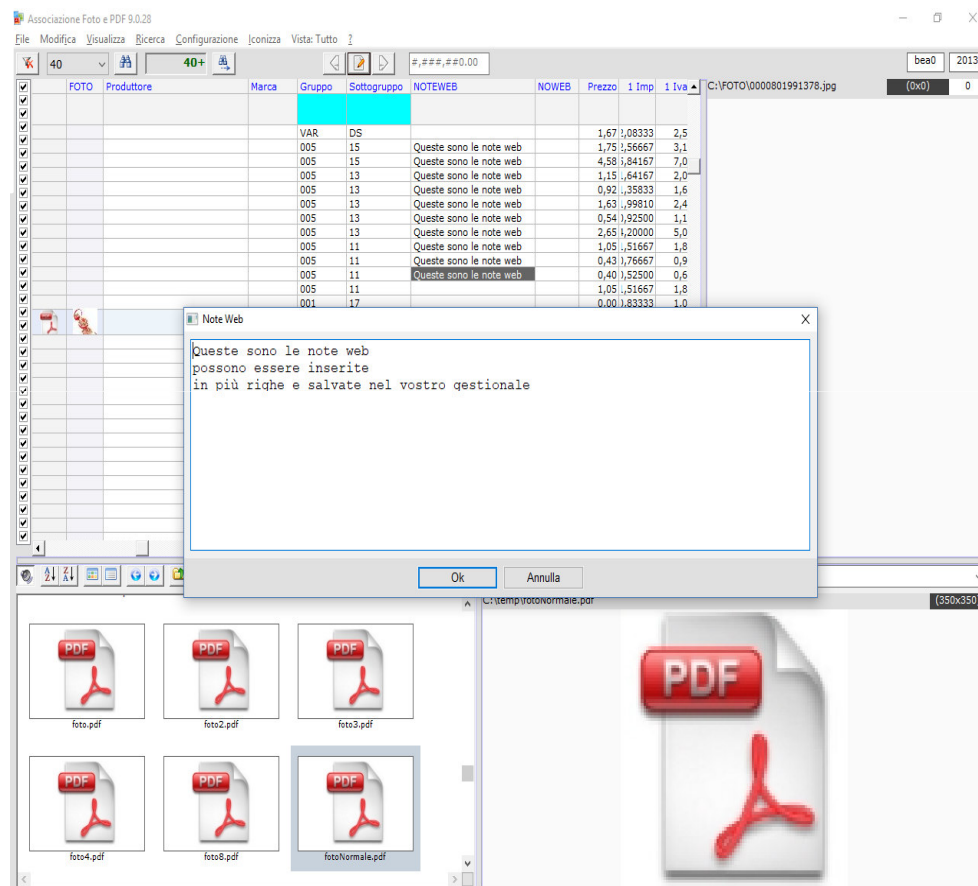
Associazione Foto e PDF 9.0.28

File Modifica Visualizza Ricerca Configurazione Iconizza Vista: Tutto ?

40 40+ #,###,##0.00 bea0 2013

| FOTO | Produttore | Marca | Gruppo | Sottogruppo | NOTEWEB | NOWEB | Prezzo | 1 Imp | 1 Iva |
|---|---|---|---|---|---|---|---|---|---|
| | | | VAR | DS | | | 1,67 | 2,08333 | 2,5 |
| | | | 005 | 15 | Queste sono le note web | | 1,75 | 2,56667 | 3,1 |
| | | | 005 | 15 | Queste sono le note web | | 4,58 | 5,84167 | 7,0 |
| | | | 005 | 13 | Queste sono le note web | | 1,15 | 1,64167 | 2,0 |
| | | | 005 | 13 | Queste sono le note web | | 0,92 | 1,35833 | 1,6 |
| | | | 005 | 13 | Queste sono le note web | | 1,63 | 1,99810 | 2,4 |
| | | | 005 | 13 | Queste sono le note web | | 0,54 | 0,92500 | 1,1 |
| | | | 005 | 13 | Queste sono le note web | | 2,65 | 4,20000 | 5,0 |
| | | | 005 | 11 | Queste sono le note web | | 1,05 | 1,51667 | 1,8 |
| | | | 005 | 11 | Queste sono le note web | | 0,43 | 0,76667 | 0,9 |
| | | | 005 | 11 | Queste sono le note web | | 0,40 | 0,52500 | 0,6 |
| | | | 005 | 11 | | | 1,05 | 1,51667 | 1,8 |
| | | | 001 | 17 | | | 0,00 | 0,83333 | 1,0 |

C:\FOTO\0000801991378.jpg (0x0) 0

Note Web

Queste sono le note web
possono essere inserite
in più righe e salvate nel vostro gestionale

Ok Annulla

C:\temp\fotoNormale.pdf (350x350

foto.pdf foto2.pdf foto3.pdf
foto4.pdf foto8.pdf fotoNormale.pdf